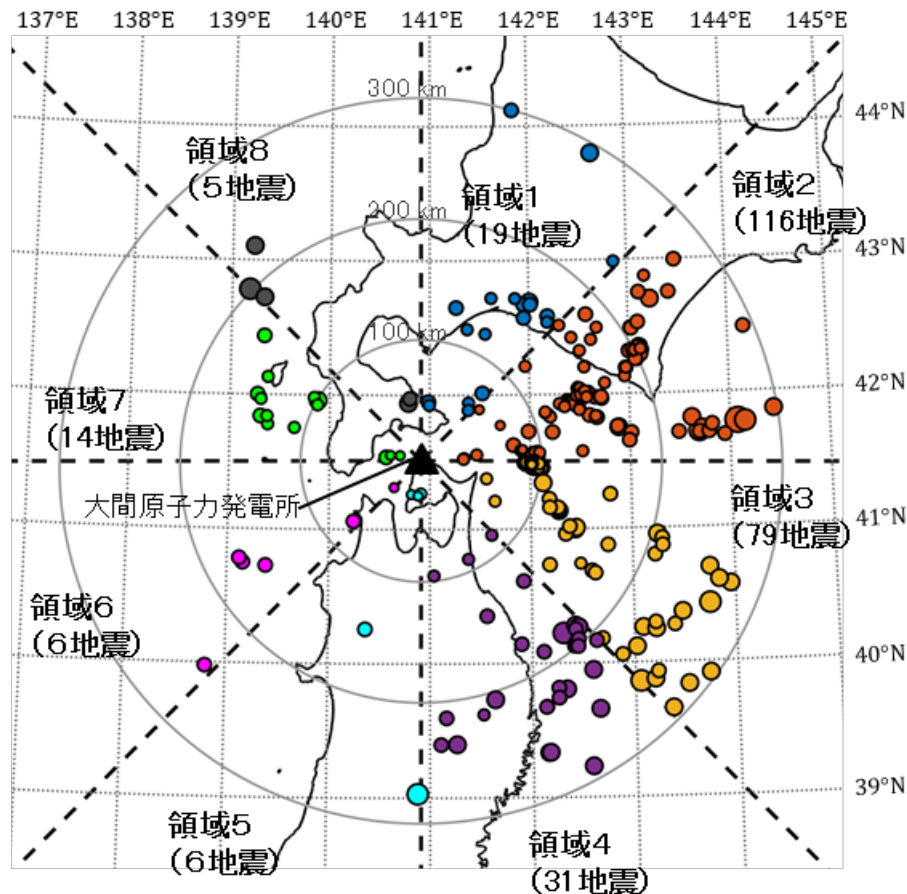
137°E 138°E 139°E 140°E 141°E 142°E 143°E 144°E 145°E

44°N
43°N
42°N
41°N
40°N
39°N

300 km
200 km
100 km

領域8
(5地震)

領域1
(19地震)

領域2
(116地震)

領域7
(14地震)

大間原子力発電所

領域3
(79地震)

領域6
(6地震)

領域5
(6地震)

領域4
(31地震)